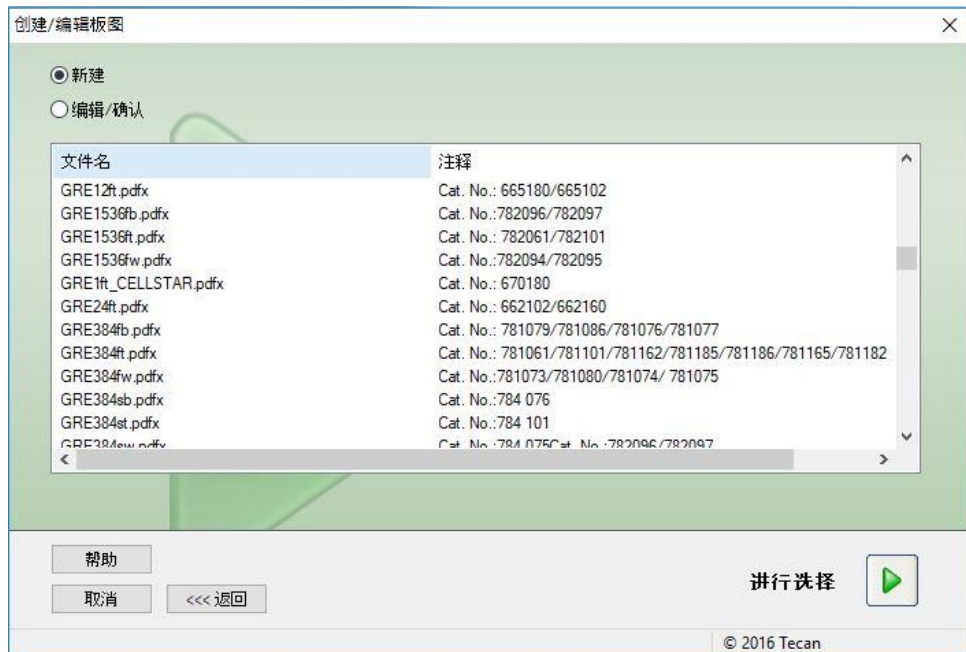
创建/编辑板图

新建

编辑/确认

| 文件名 | 注释 |
|---|---|
| GRE12ft.pdfx | Cat. No.: 665180/665102 |
| GRE1536fb.pdfx | Cat. No.:782096/782097 |
| GRE1536ft.pdfx | Cat. No.: 782061/782101 |
| GRE1536fw.pdfx | Cat. No.:782094/782095 |
| GRE1ft_CELLSTAR.pdfx | Cat. No.: 670180 |
| GRE24ft.pdfx | Cat. No.: 662102/662160 |
| GRE384fb.pdfx | Cat. No.: 781079/781086/781076/781077 |
| GRE384ft.pdfx | Cat. No.: 781061/781101/781162/781185/781186/781165/781182 |
| GRE384fw.pdfx | Cat. No.:781073/781080/781074/ 781075 |
| GRE384sb.pdfx | Cat. No.:784 076 |
| GRE384st.pdfx | Cat. No.:784 101 |
| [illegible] | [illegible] |

帮助

取消

<<< 返回

进行选择

© 2016 Tecan